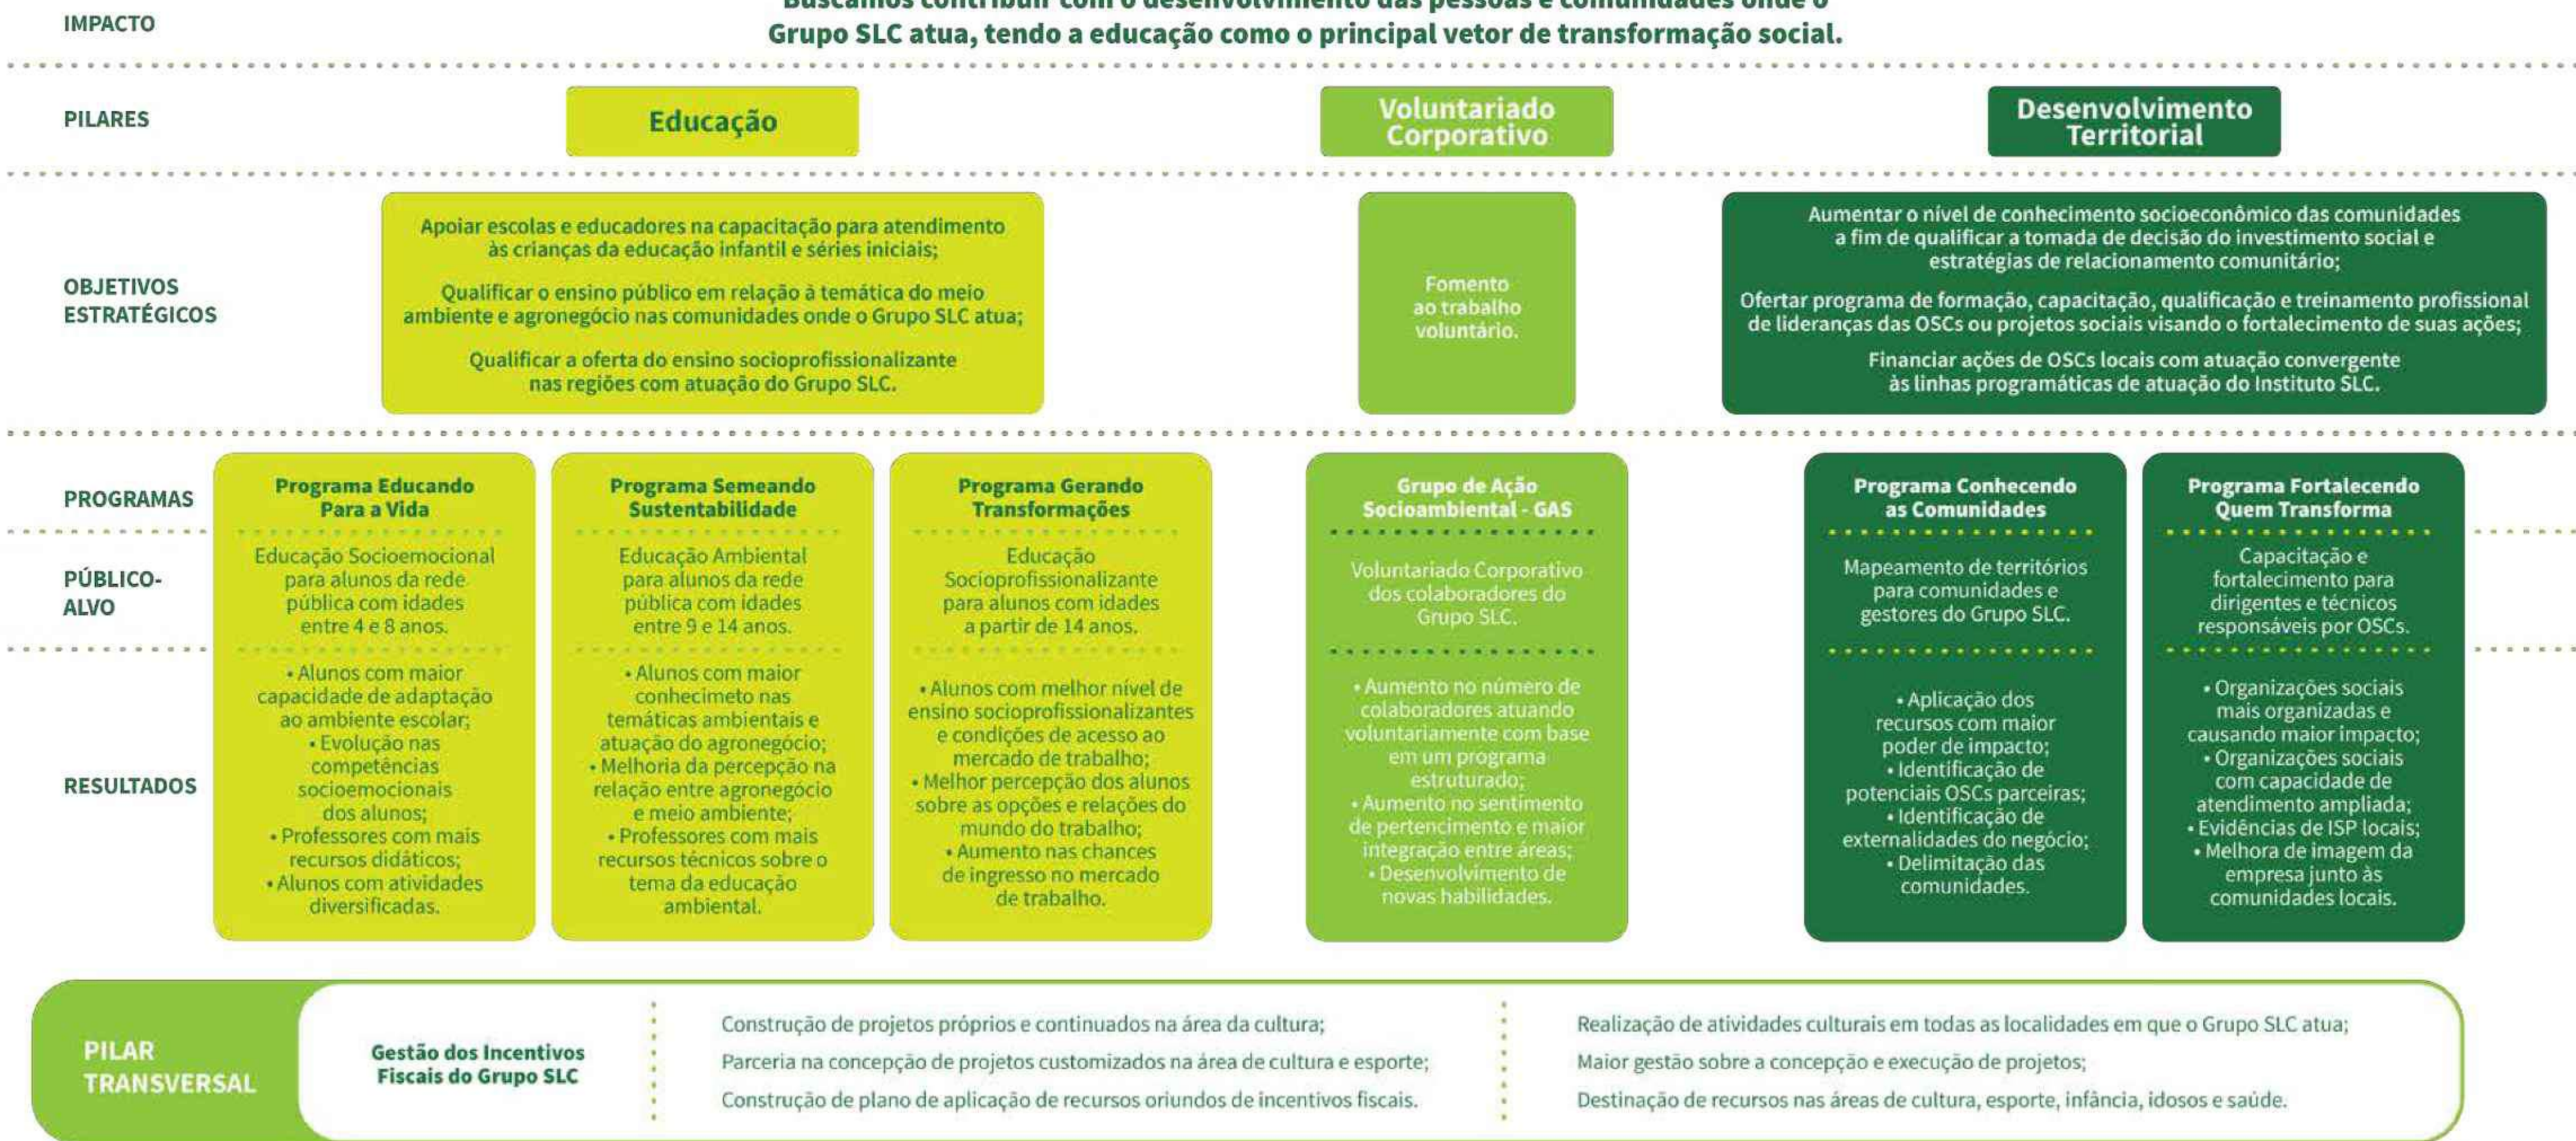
IMPACTO

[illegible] Grupo SLC atua, tendo a educação como o principal vetor de transformação social.

PILARES

Educação

Voluntariado Corporativo

Desenvolvimento Territorial

OBJETIVOS ESTRATÉGICOS

Apoiar escolas e educadores na capacitação para atendimento às crianças da educação infantil e séries iniciais;

Qualificar o ensino público em relação à temática do meio ambiente e agronegócio nas comunidades onde o Grupo SLC atua;

Qualificar a oferta do ensino socioprofissionalizante nas regiões com atuação do Grupo SLC.

Fomento ao trabalho voluntário.

Aumentar o nível de conhecimento socioeconômico das comunidades a fim de qualificar a tomada de decisão do investimento social e estratégias de relacionamento comunitário;

Ofertar programa de formação, capacitação, qualificação e treinamento profissional de lideranças das OSCs ou projetos sociais visando o fortalecimento de suas ações;

Financiar ações de OSCs locais com atuação convergente às linhas programáticas de atuação do Instituto SLC.

PROGRAMAS

PÚBLICO-ALVO

RESULTADOS

Programa Educando Para a Vida

Educação Socioemocional para alunos da rede pública com idades entre 4 e 8 anos.

• Alunos com maior capacidade de adaptação ao ambiente escolar;
• Evolução nas competências socioemocionais dos alunos;
• Professores com mais recursos didáticos;
• Alunos com atividades diversificadas.

Programa Semeando Sustentabilidade

Educação Ambiental para alunos da rede pública com idades entre 9 e 14 anos.

• Alunos com maior conhecimeto nas temáticas ambientais e atuação do agronegócio;
• Melhoria da percepção na relação entre agronegócio e meio ambiente;
• Professores com mais recursos técnicos sobre o tema da educação ambiental.

Programa Gerando Transformações

Educação Socioprofissionalizante para alunos com idades a partir de 14 anos.

• Alunos com melhor nível de ensino socioprofissionalizantes e condições de acesso ao mercado de trabalho;
• Melhor percepção dos alunos sobre as opções e relações do mundo do trabalho;
• Aumento nas chances de ingresso no mercado de trabalho.

Grupo de Ação Socioambiental - GAS

Voluntariado Corporativo dos colaboradores do Grupo SLC.

• Aumento no número de colaboradores atuando voluntariamente com base em um programa estruturado;
• Aumento no sentimento de pertencimento e maior integração entre áreas;
• Desenvolvimento de novas habilidades.

Programa Conhecendo as Comunidades

Mapeamento de territórios para comunidades e gestores do Grupo SLC.

• Aplicação dos recursos com maior poder de impacto;
• Identificação de potenciais OSCs parceiras;
• Identificação de externalidades do negócio;
• Delimitação das comunidades.

Programa Fortalecendo Quem Transforma

Capacitação e fortalecimento para dirigentes e técnicos responsáveis por OSCs.

• Organizações sociais mais organizadas e causando maior impacto;
• Organizações sociais com capacidade de atendimento ampliada;
• Evidências de ISP locais;
• Melhora de imagem da empresa junto às comunidades locais.

PILAR TRANSVERSAL

Gestão dos Incentivos Fiscais do Grupo SLC

Construção de projetos próprios e continuados na área da cultura;
Parceria na concepção de projetos customizados na área de cultura e esporte;
Construção de plano de aplicação de recursos oriundos de incentivos fiscais.

Realização de atividades culturais em todas as localidades em que o Grupo SLC atua;
Maior gestão sobre a concepção e execução de projetos;
Destinação de recursos nas áreas de cultura, esporte, infância, idosos e saúde.